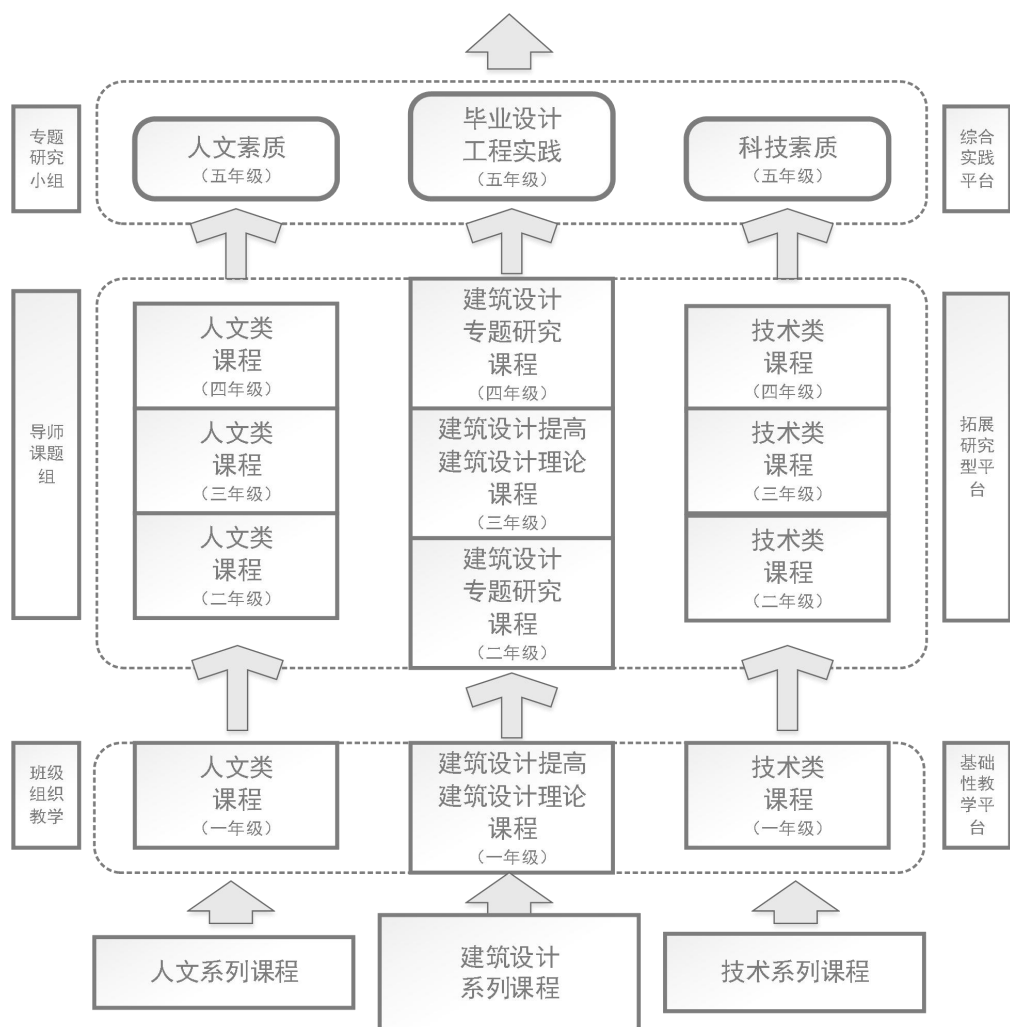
专题研究小组

人文素质
（五年级）

毕业设计
工程实践
（五年级）

科技素质
（五年级）

综合实践平台

导师课题组

人文类
课程
（四年级）

人文类
课程
（三年级）

人文类
课程
（二年级）

建筑设计
专题研究
课程
（四年级）

建筑设计提高
建筑设计理论
课程
（三年级）

建筑设计
专题研究
课程
（二年级）

技术类
课程
（四年级）

技术类
课程
（三年级）

技术类
课程
（二年级）

拓展研究型平台

班级组织教学

人文类
课程
（一年级）

建筑设计提高
建筑设计理论
课程
（一年级）

技术类
课程
（一年级）

基础性教学平台

人文系列课程

建筑设计
系列课程

技术系列课程